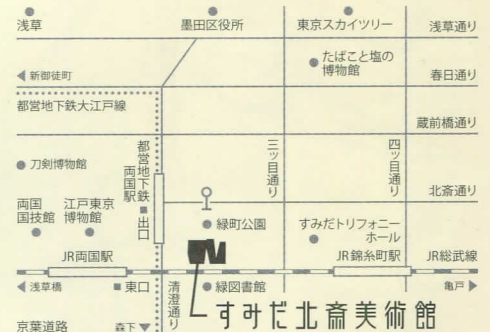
浅草

墨田区役所

東京スカイツリー

浅草通り

たばこと塩の博物館

◀ 新御徒町

春日通り

都営地下鉄大江戸線

蔵前橋通り

三ツ目通り

四ツ目通り

刀剣博物館

都営地下鉄両国駅

出口

北斎通り

両国国技館

江戸東京博物館

緑町公園

すみだトリフォニーホール

JR両国駅

JR錦糸町駅

JR総武線

◀ 浅草橋

東口

清澄通り

緑図書館

亀戸 ▶

京葉道路

森下 ▼

すみだ北斎美術館